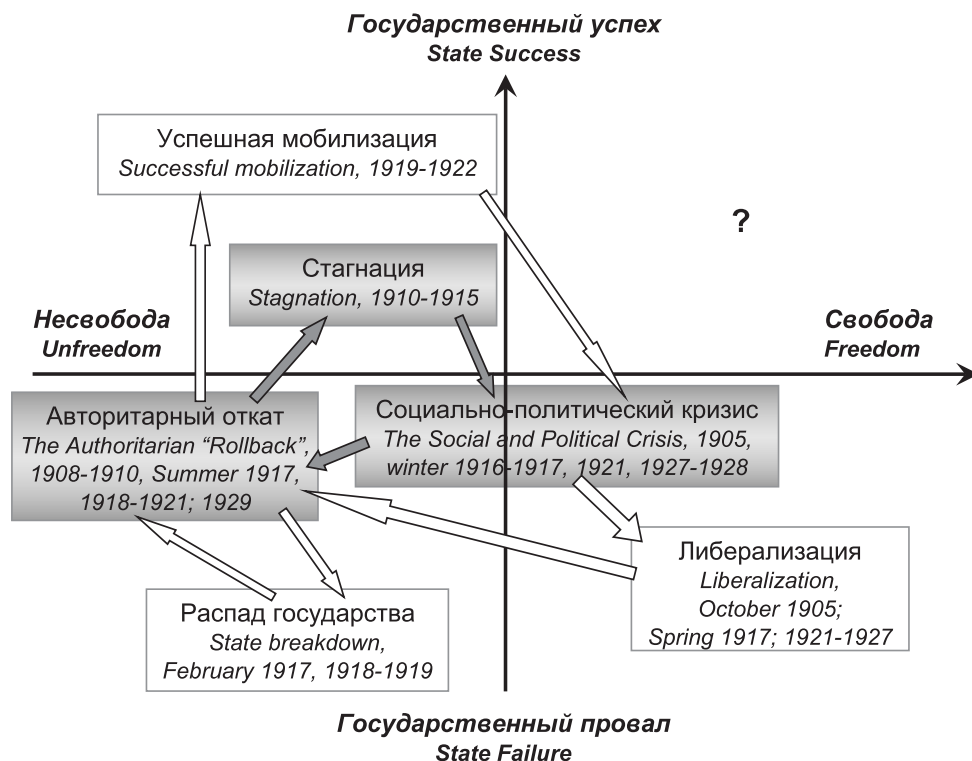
Государственный успех
State Success

Успешная мобилизация
Successful mobilization, 1919-1922

?

Стагнация
Stagnation, 1910-1915

Несвобода
Unfreedom

Свобода
Freedom

Авторитарный откат
The Authoritarian "Rollback", 1908-1910, Summer 1917, 1918-1921; 1929

Социально-политический кризис
The Social and Political Crisis, 1905, winter 1916-1917, 1921, 1927-1928

Либерализация
Liberalization, October 1905; Spring 1917; 1921-1927

Распад государства
State breakdown, February 1917, 1918-1919

Государственный провал
State Failure